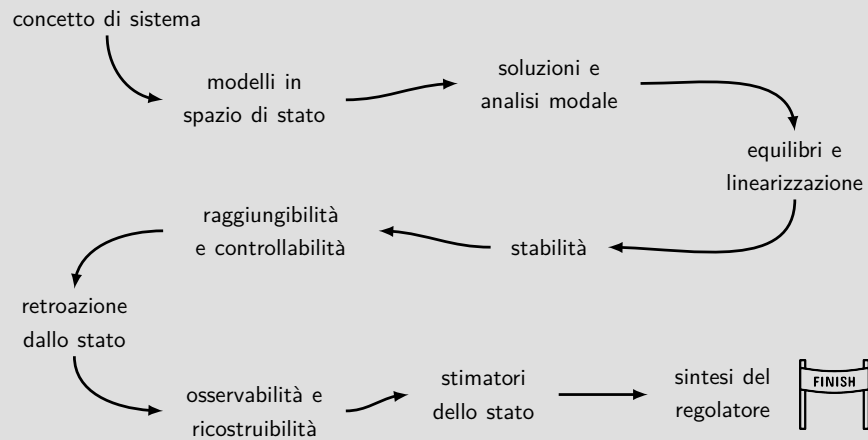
concetto di sistema

modelli in spazio di stato

soluzioni e analisi modale

equilibri e linearizzazione

stabilità

raggiungibilità e controllabilità

retroazione dallo stato

osservabilità e ricostruibilità

stimatori dello stato

sintesi del regolatore

FINISH